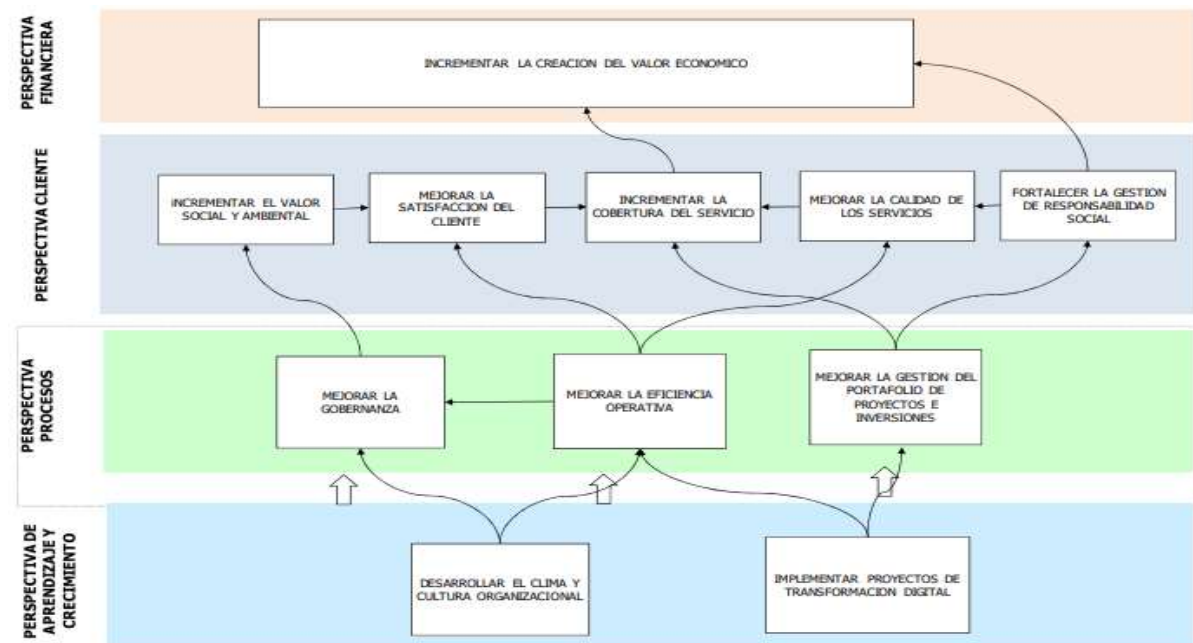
PERSPECTIVA FINANCIERA

INCREMENTAR LA CREACION DEL VALOR ECONOMICO

PERSPECTIVA CLIENTE

INCREMENTAR EL VALOR SOCIAL Y AMBIENTAL

MEJORAR LA SATISFACCION DEL CLIENTE

INCREMENTAR LA COBERTURA DEL SERVICIO

MEJORAR LA CALIDAD DE LOS SERVICIOS

FORTALECER LA GESTION DE RESPONSABILIDAD SOCIAL

PERSPECTIVA PROCESOS

MEJORAR LA GOBERNANZA

MEJORAR LA EFICIENCIA OPERATIVA

MEJORAR LA GESTION DEL PORTAFOLIO DE PROYECTOS E INVERSIONES

PERSPECTIVA DE APRENDIZAJE Y CRECIMIENTO

DESARROLLAR EL CLIMA Y CULTURA ORGANIZACIONAL

IMPLEMENTAR PROYECTOS DE TRANSFORMACION DIGITAL